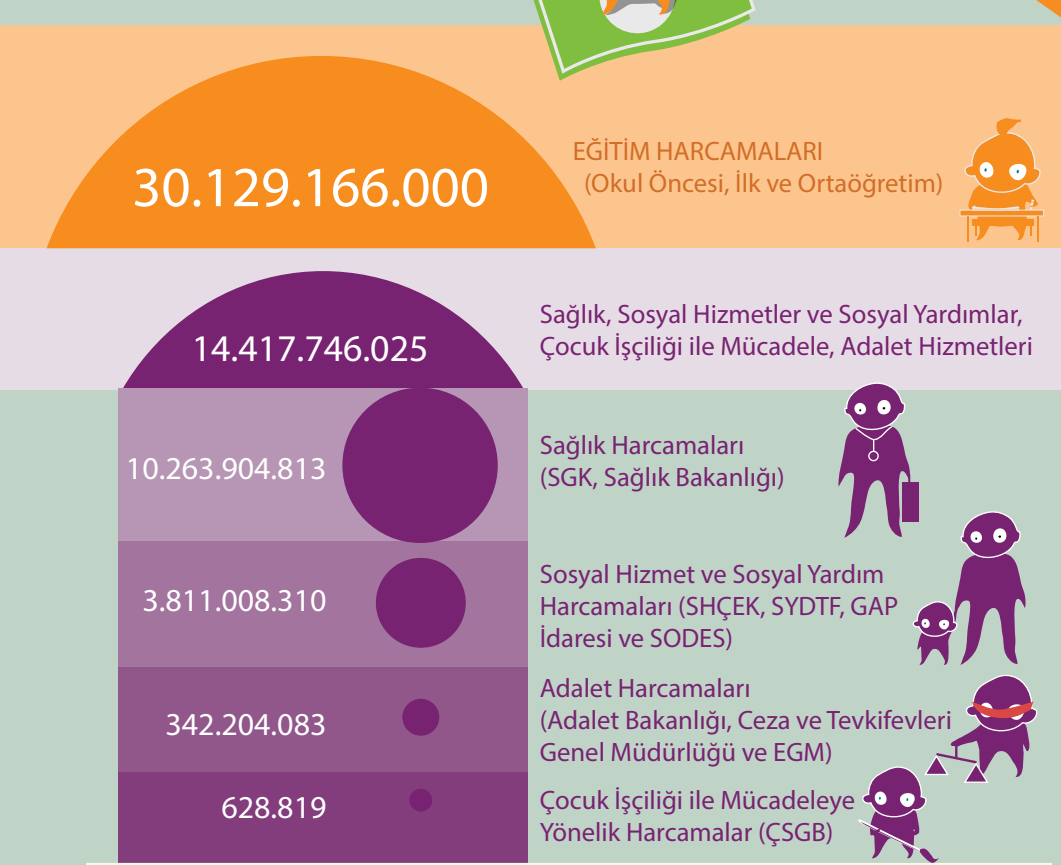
30.129.166.000

EĞİTİM HARCAMALARI
(Okul Öncesi, İlk ve Ortaöğretim)

14.417.746.025

Sağlık, Sosyal Hizmetler ve Sosyal Yardımlar, Çocuk İşçiliği ile Mücadele, Adalet Hizmetleri

10.263.904.813

Sağlık Harcamaları
(SGK, Sağlık Bakanlığı)

3.811.008.310

Sosyal Hizmet ve Sosyal Yardım Harcamaları (SHÇEK, SYDTF, GAP İdaresi ve SODES)

342.204.083

Adalet Harcamaları
(Adalet Bakanlığı, Ceza ve Tevkifevleri Genel Müdürlüğü ve EGM)

628.819

Çocuk İşçiliği ile Mücadeleye Yönelik Harcamalar (ÇSGB)